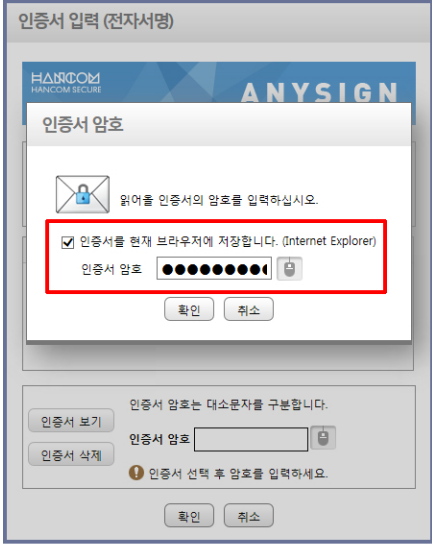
인증서 입력 (전자서명)

HANCOM
HANCOM SECURE

ANYSIGN

인증서 암호

읽어올 인증서의 암호를 입력하십시오.

인증서를 현재 브라우저에 저장합니다. (Internet Explorer)

인증서 암호 ●●●●●●●●●

확인 취소

인증서 보기

인증서 삭제

인증서 암호는 대소문자를 구분합니다.

인증서 암호

인증서 선택 후 암호를 입력하세요.

확인 취소